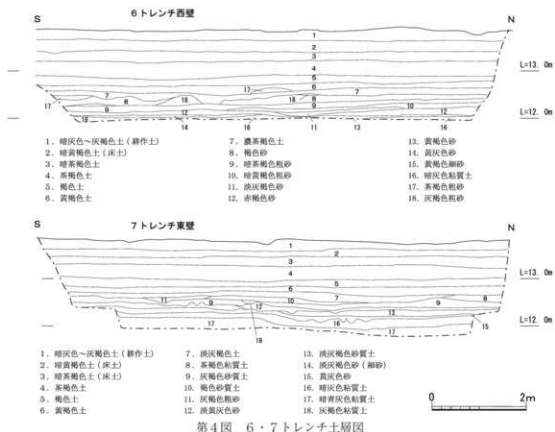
6トレンチ西壁

S

N

L=13.0m

L=12.0m

1
2
3
4
5
6
7
8
9
10
11
12
13
14
15
16
17
18

1. 暗灰色～灰褐色土（耕作土）
2. 暗黄褐色土（床土）
3. 暗茶褐色土
4. 茶褐色土
5. 褐色土
6. 黄褐色土

7. 濃茶褐色土
8. 褐色砂
9. 暗茶褐色粗砂
10. 暗黄褐色粗砂
11. 淡灰褐色砂
12. 赤褐色砂

13. 黄褐色砂
14. 黄灰色砂
15. 黄褐色細砂
16. 暗灰色粘質土
17. 茶褐色粗砂
18. 灰褐色粗砂

7トレンチ東壁

S

N

L=13.0m

L=12.0m

1
2
3
4
5
6
7
8
9
10
11
12
13
14
15
16
17
18

1. 暗灰色～灰褐色土（耕作土）
2. 暗黄褐色土（床土）
3. 暗黄褐色土（床土）
4. 茶褐色土
5. 褐色土
6. 黄褐色土

7. 淡灰褐色土
8. 茶褐色粘質土
9. 灰褐色砂質土
10. 褐色砂質土
11. 灰褐色粗砂
12. 淡黄灰色砂

13. 淡灰褐色砂質土
14. 淡灰褐色砂（細砂）
15. 黄灰色砂
16. 暗灰色粘質土
17. 暗青灰色粘質土
18. 灰褐色粘質土

0
2m

第4図 6・7トレンチ土層図